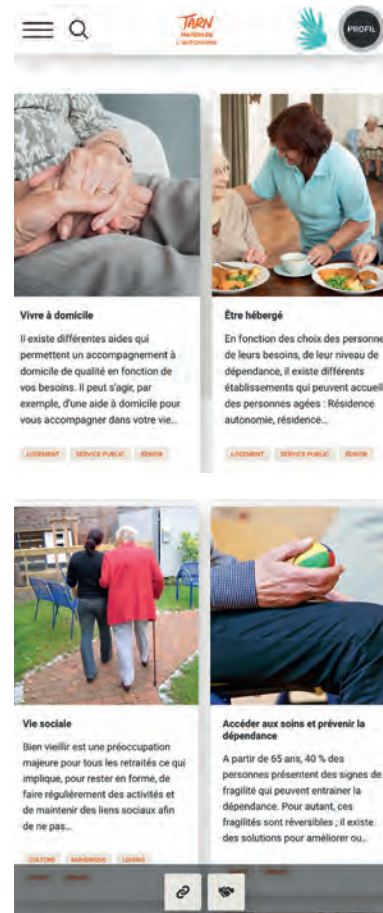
TARN
MAISON DE L'AUTONOMIE

PROFIL

Vivre à domicile

Il existe différentes aides qui permettent un accompagnement à domicile de qualité en fonction de vos besoins. Il peut s'agir, par exemple, d'une aide à domicile pour vous accompagner dans votre vie...

LOGEMENT SERVICE PUBLIC SENIOR

Être hébergé

En fonction des choix des personne de leurs besoins, de leur niveau de dépendance, il existe différents établissements qui peuvent accueil des personnes agées : Résidence autonomie, résidence...

LOGEMENT SERVICE PUBLIC SENIOR

Vie sociale

Bien vieillir est une préoccupation majeure pour tous les retraités ce qui implique, pour rester en forme, de faire régulièrement des activités et de maintenir des liens sociaux afin de ne pas...

CULTURE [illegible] LOISIRS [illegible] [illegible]

Accéder aux soins et prévenir la dépendance

A partir de 65 ans, 40 % des personnes présentent des signes de fragilité qui peuvent entrainer la dépendance. Pour autant, ces fragilités sont réversibles ; il existe des solutions pour améliorer ou...

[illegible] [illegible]